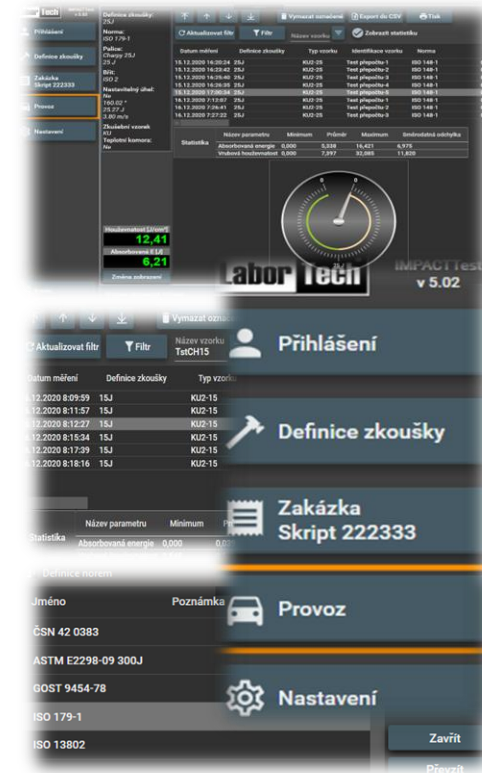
Labor Tech

Přihlášení

Definice zkoušky

Zakázka Skript 222333

Provoz

Nastavení

Definice zkoušky: 25J
Norma: ISO 179-1
Palice: Charpy 25J 25 J
Břit: ISO 2
Nastavitelný úhel: Ne 160.02 ° 25.27 J 3.80 m/s
Zkoušený vzorek KU
Teplotní komora: Ne

Houževnatost [J/cm²] 12,41
Absorbovaná E [J] 6,21
Změna zobrazení

Vymazat označení
Export do CSV
Tisk
Aktualizovat filtr
Filtr
Název vzorku
Zobrazit statistiku

| Datum měření | Definice zkoušky | Typ vzorku | Identifikace vzorku | Norma |
|---|---|---|---|---|
| 15.12.2020 16:20:24 | 25J | KU2-25 | Test přepočtu 1 | ISO 148-1 |
| 15.12.2020 16:23:42 | 25J | KU2-25 | Test přepočtu 2 | ISO 148-1 |
| 15.12.2020 16:26:40 | 25J | KU2-25 | Test přepočtu 3 | ISO 148-1 |
| 15.12.2020 16:26:55 | 25J | KU2-25 | Test přepočtu 4 | ISO 148-1 |
| 16.12.2020 17:00:34 | 25J | KU2-25 | Test přepočtu 5 | ISO 148-1 |
| 16.12.2020 7:12:07 | 25J | KU2-25 | Test přepočtu 1 | ISO 148-1 |
| 16.12.2020 7:26:41 | 25J | KU2-25 | Test přepočtu 2 | ISO 148-1 |
| 16.12.2020 7:27:22 | 25J | KU2-25 | Test přepočtu 3 | ISO 148-1 |

| Statistika | Název parametru | Minimum | Průměr | Maximum | Směrodatná odchylka |
|---|---|---|---|---|---|
| | Absorbovaná energie | 0,000 | 5,338 | 16,421 | 6,975 |
| | Vrubová houževnatost | 0,000 | 7,597 | 32,085 | 11,820 |

IMPACTTest
v 5.02

Vymazat označ
Aktualizovat filtr
Filtr
Název vzorku TstCH15

| Datum měření | Definice zkoušky | Typ vzorku |
|---|---|---|
| .12.2020 8:09:59 | 15J | KU2-15 |
| .12.2020 8:11:57 | 15J | KU2-15 |
| .12.2020 8:12:27 | 15J | KU2-15 |
| .12.2020 8:15:34 | 15J | KU2-15 |
| .12.2020 8:17:39 | 15J | KU2-15 |
| .12.2020 8:18:16 | 15J | KU2-15 |

| Statistika | Název parametru | Minimum |
|---|---|---|
| | Absorbovaná energie | 0,000 |

Definice norem
| Jméno | Poznámka |
|---|---|
| ČSN 42 0383 | |
| ASTM E2298-09 300J | |
| GOST 9454-78 | |
| ISO 179-1 | |
| ISO 13802 | |

Zavřít
Převzít